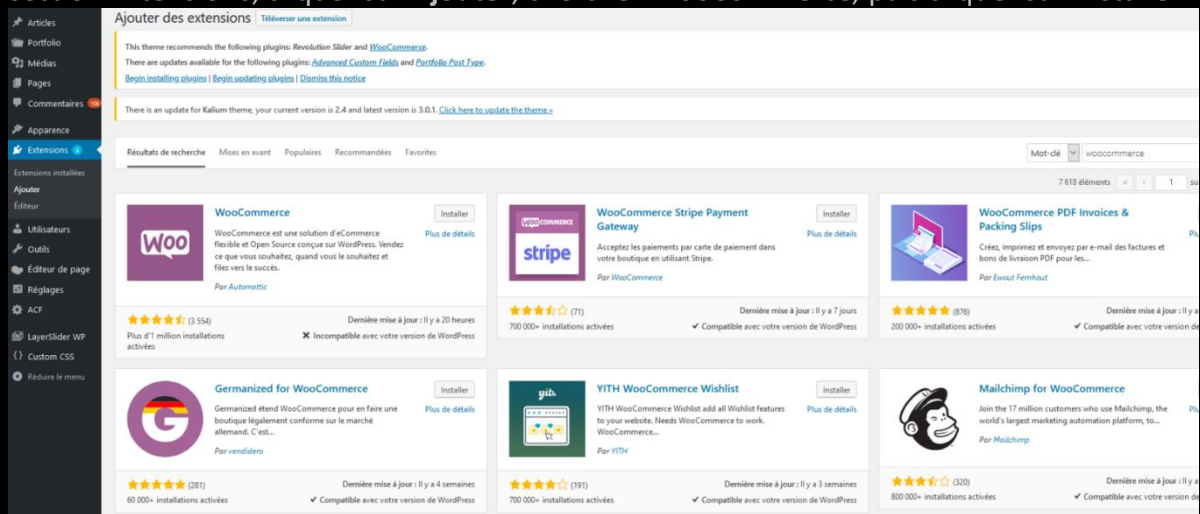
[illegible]

Articles
Portfolio
Médias
Pages
Commentaires 108
Apparence
Extensions 4
Extensions installées
Ajouter
Éditeur
Utilisateurs
Outils
Éditeur de page
Réglages
ACF
LayerSlider WP
Custom CSS
Réduire le menu

Ajouter des extensions Téléverser une extension

This theme recommends the following plugins: Revolution Slider and WooCommerce.
There are updates available for the following plugins: Advanced Custom Fields and Portfolio Post Type.
Begin installing plugins | Begin updating plugins | Dismiss this notice

There is an update for Kalium theme, your current version is 2.4 and latest version is 3.0.1. Click here to update the theme »

Résultats de recherche Mises en avant Populaires Recommandées Favorites

Mot-clé woocommerce

7 618 éléments « ‹ 1 su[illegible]

Woo
WooCommerce
WooCommerce est une solution d'eCommerce flexible et Open Source conçue sur WordPress. Vendez ce que vous souhaitez, quand vous le souhaitez et filez vers le succès.
Par Automattic
Installer
Plus de détails
(3 554)
Plus d'1 million installations activées
Dernière mise à jour : Il y a 20 heures
Incompatible avec votre version de WordPress

WOOCOMMERCE stripe
WooCommerce Stripe Payment Gateway
Acceptez les paiements par carte de paiement dans votre boutique en utilisant Stripe.
Par WooCommerce
Installer
Plus de détails
(71)
700 000+ installations activées
Dernière mise à jour : Il y a 7 jours
Compatible avec votre version de WordPress

WooCommerce PDF Invoices & Packing Slips
Créez, imprimez et envoyez par e-mail des factures et bons de livraison PDF pour les...
Par Ewout Fernhout
(876)
200 000+ installations activées
Dernière mise à jour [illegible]
Compatible avec votre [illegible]

Germanized for WooCommerce
Germanized étend WooCommerce pour en faire une boutique légalement conforme sur le marché allemand. C'est...
Par vendidero
Installer
Plus de détails
(281)
60 000+ installations activées
Dernière mise à jour : Il y a 4 semaines
Compatible avec votre version de WordPress

yith
YITH WooCommerce Wishlist
YITH WooCommerce Wishlist add all Wishlist features to your website. Needs WooCommerce to work. WooCommerce...
Par YITH
Installer
Plus de détails
(191)
700 000+ installations activées
Dernière mise à jour : Il y a 3 semaines
Compatible avec votre version de WordPress

Mailchimp for WooCommerce
Join the 17 million customers who use Mailchimp, the world's largest marketing automation platform, to...
Par Mailchimp
(320)
800 000+ installations activées
Dernière mise à jour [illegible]
Compatible avec votre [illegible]